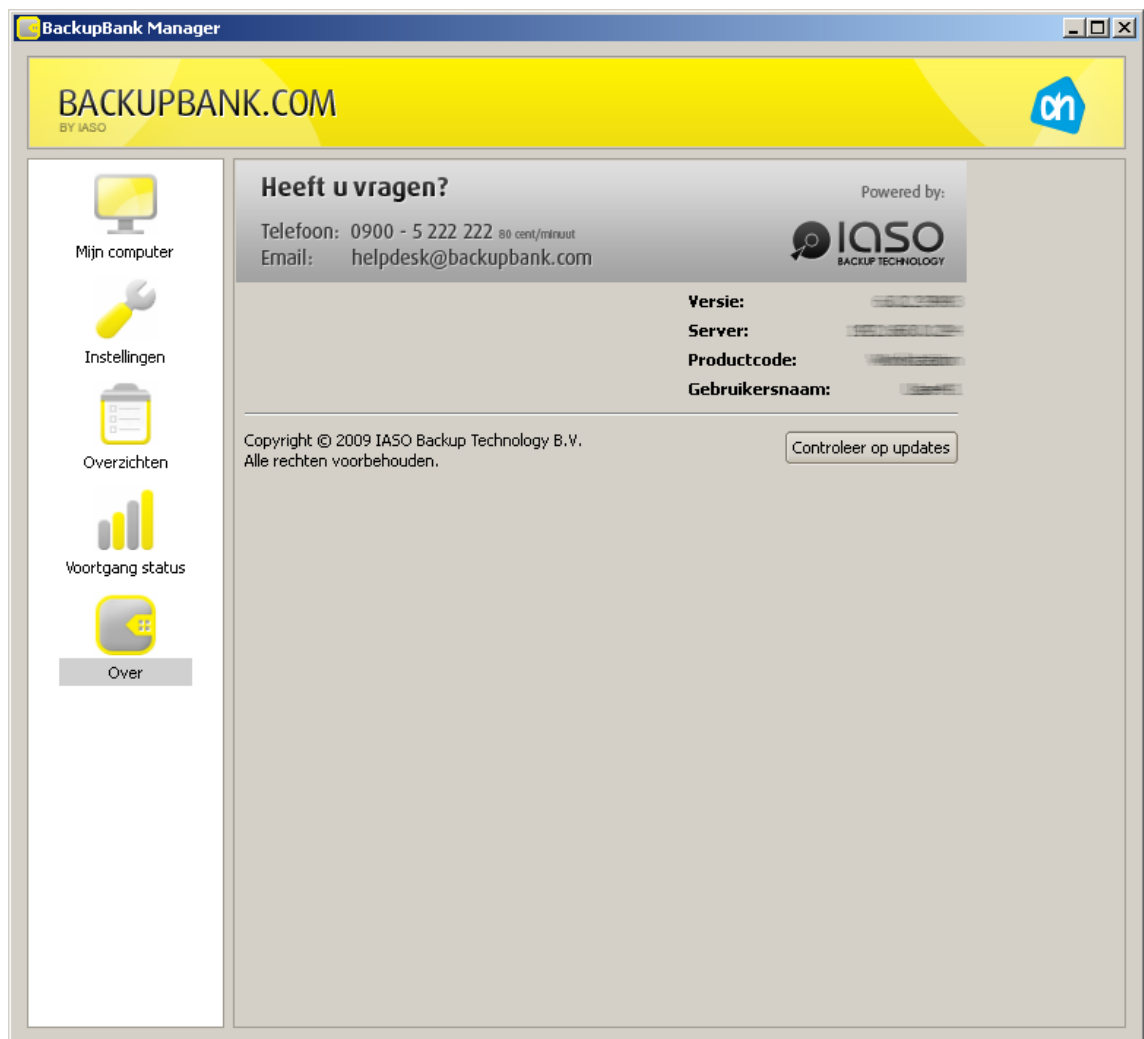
BackupBank Manager

BACKUPBANK.COM
BY IASO

Mijn computer

Instellingen

Overzichten

Voortgang status

Over

Heeft u vragen?

Powered by:

Telefoon: 0900 - 5 222 222 80 cent/minuut
Email: helpdesk@backupbank.com

IASO
BACKUP TECHNOLOGY

Versie: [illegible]
Server: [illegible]
Productcode: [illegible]
Gebruikersnaam: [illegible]

Copyright © 2009 IASO Backup Technology B.V.
Alle rechten voorbehouden.

Controleer op updates